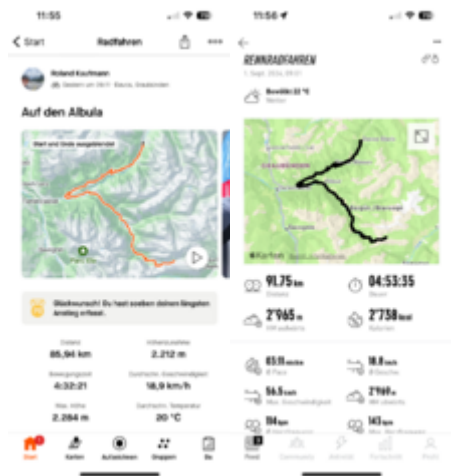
11:55

< Start Radfahren

Roland Kaufmann
Gestern um 09:11 · Bivio, Graubünden

Auf den Albula

Start und Ende ausgeblendet

Glückwunsch! Du hast soeben deinen längsten Anstieg erfasst.

Distanz
85,94 km

Höhenmeter
2.212 m

Bewegungszeit
4:32:21

Durchschn. Geschwindigkeit
18,9 km/h

Max. Höhe
2.264 m

Durchschn. Temperatur
20 °C

Start Karten Aufzeichnen Gruppen Du

11:56

RENNRADFAHREN
1. Sept. 2024, 09:11

Bewölkt 22 °C

GRAUBÜNDEN

Karten

91.75 km
Distanz

04:53:35
Dauer

2'965 m
HM aufwärts

2'738 kcal
Kalorien

65:11 min/km
Ø Pace

18.8 km/h
Ø Geschw.

56.9 km/h
Max. Geschwindigkeit

2'960 m
HM abwärts

114 bpm

143 bpm

Feed